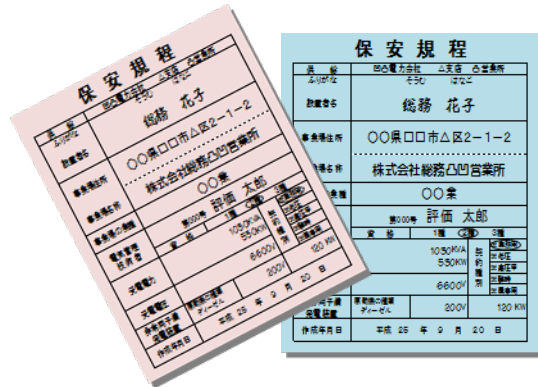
保安規程
凸凹電力会社 △支店 凸凹営業所
そうむ はなこ
総務 花子
〇〇県口口市△区2－1－2
株式会社総務凸凹営業所
〇〇業
評価 太郎
1050KVA
550KW
6600V
200V
120KW
平成 25 年 9 月 20 日

保安規程
凸凹電力会社 △支店 凸凹営業所
ふりがな そうむ はなこ
設置者名 総務 花子
事業場住所 〇〇県口口市△区2－1－2
事業場名称 株式会社総務凸凹営業所
事業場 〇〇業
第00号 評価 太郎
資格 1種 2種 3種
1050KVA
550KW
6600V
契約種別
200V
120KW
ディーゼル
作成年月日 平成 25 年 9 月 20 日